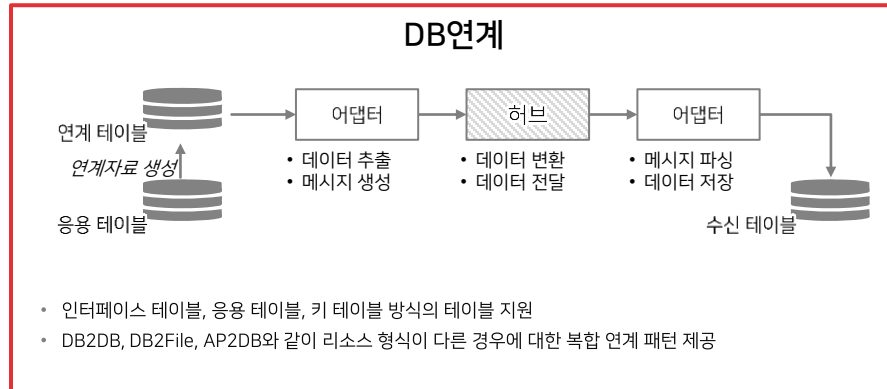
DB연계

연계 테이블

연계자료 생성

응용 테이블

어댑터

• 데이터 추출
• 메시지 생성

허브

• 데이터 변환
• 데이터 전달

어댑터

• 메시지 파싱
• 데이터 저장

수신 테이블

• 인터페이스 테이블, 응용 테이블, 키 테이블 방식의 테이블 지원
• DB2DB, DB2File, AP2DB와 같이 리소스 형식이 다른 경우에 대한 복합 연계 패턴 제공